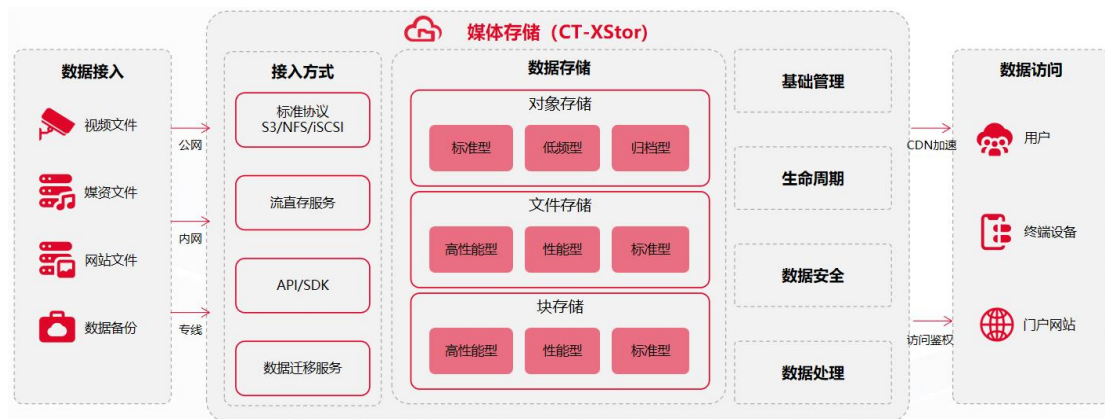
媒体存储（CT-XStor）

数据接入

视频文件

媒资文件

网站文件

数据备份

公网

内网

专线

接入方式

标准协议 S3/NFS/iSCSI

流直存服务

API/SDK

数据迁移服务

数据存储

对象存储

标准型

低频型

归档型

文件存储

高性能型

性能型

标准型

块存储

高性能型

性能型

标准型

基础管理

生命周期

数据安全

数据处理

CDN加速

访问鉴权

数据访问

用户

终端设备

门户网站